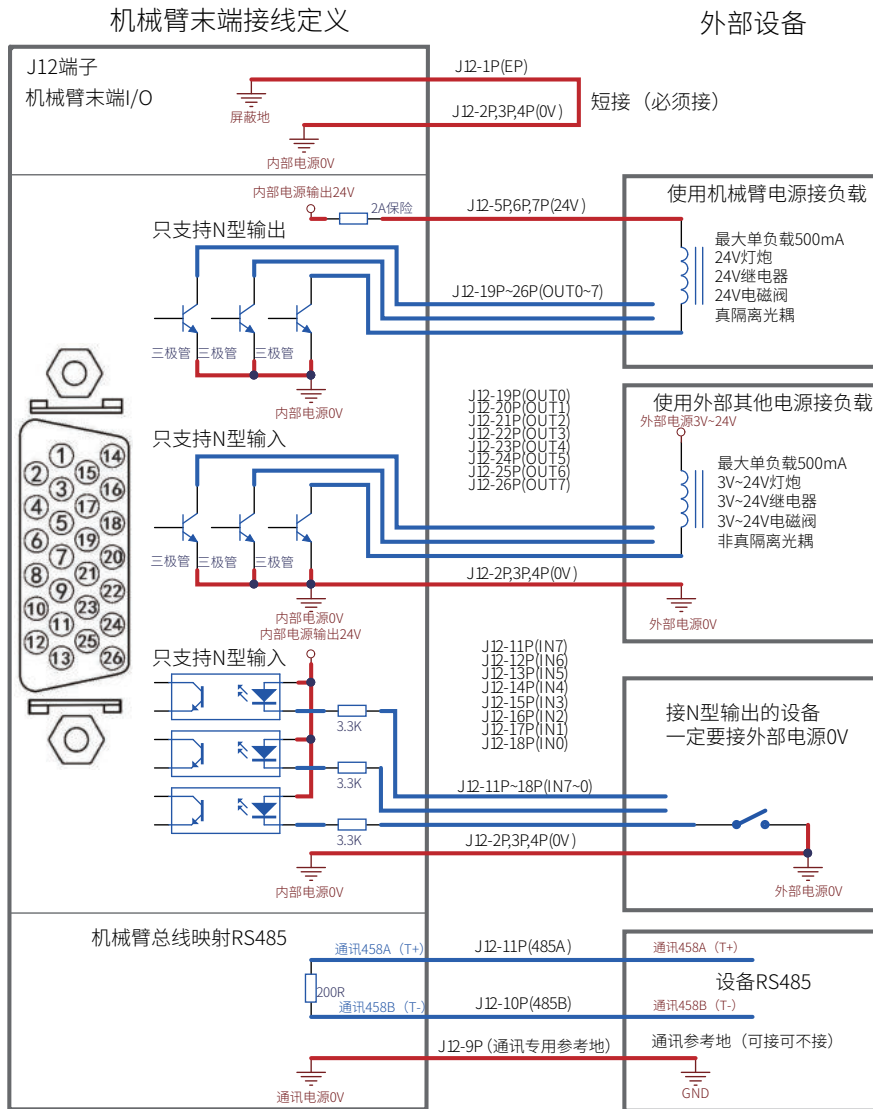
机械臂末端接线定义

外部设备

J12端子
机械臂末端I/O

屏蔽地
J12-1P(EP)
J12-2P,3P,4P(0V)
短接（必须接）
内部电源0V

内部电源输出24V
2A保险
J12-5P,6P,7P(24V)
使用机械臂电源接负载
只支持N型输出
最大单负载500mA
24V灯炮
24V继电器
24V电磁阀
真隔离光耦
J12-19P~26P(OUT0~7)
三极管 三极管 三极管
内部电源0V

J12-19P(OUT0)
J12-20P(OUT1)
J12-21P(OUT2)
J12-22P(OUT3)
J12-23P(OUT4)
J12-24P(OUT5)
J12-25P(OUT6)
J12-26P(OUT7)

使用外部其他电源接负载
外部电源3V~24V
只支持N型输入
最大单负载500mA
3V~24V灯炮
3V~24V继电器
3V~24V电磁阀
非真隔离光耦

1 2 3 4 5 6 7 8 9 10 11 12 13 14 15 16 17 18 19 20 21 22 23 24 25 26

三极管 三极管 三极管
J12-2P,3P,4P(0V)
内部电源0V
内部电源输出24V
外部电源0V

只支持N型输入
J12-11P(IN7)
J12-12P(IN6)
J12-13P(IN5)
J12-14P(IN4)
J12-15P(IN3)
J12-16P(IN2)
J12-17P(IN1)
J12-18P(IN0)
接N型输出的设备
一定要接外部电源0V
3.3K
3.3K
J12-11P~18P(IN7~0)
3.3K
J12-2P,3P,4P(0V)
内部电源0V
外部电源0V

机械臂总线映射RS485
通讯458A（T+）
J12-11P(485A)
通讯458A（T+）
设备RS485
200R
通讯458B（T-）
J12-10P(485B)
通讯458B（T-）
J12-9P（通讯专用参考地）
通讯参考地（可接可不接）
通讯电源0V
GND